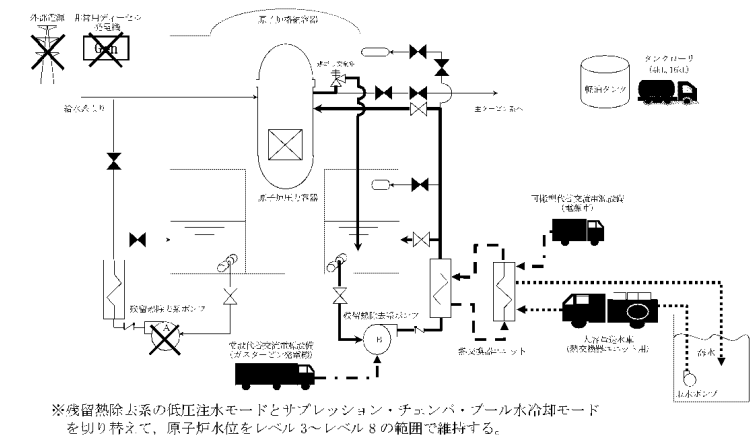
外部電源

非常用ディーゼル発電機

Gen

原子炉格納容器

逃がし安全弁

タンクローリ
(4kL, 16kL)

軽油タンク

給水系より

主タービン系へ

原子炉圧力容器

可搬型代替交流電源設備
(電源車)

残留熱除去系ポンプ

A

残留熱除去系ポンプ

B

熱交換器ユニット

大容量送水車
(熱交換器ユニット用)

常設代替交流電源設備
(ガスタービン発電機)

海水

取水ポンプ

※残留熱除去系の低圧注水モードとサプレッション・チェンバ・プール水冷却モードを切り替えて、原子炉水位をレベル 3～レベル 8 の範囲で維持する。